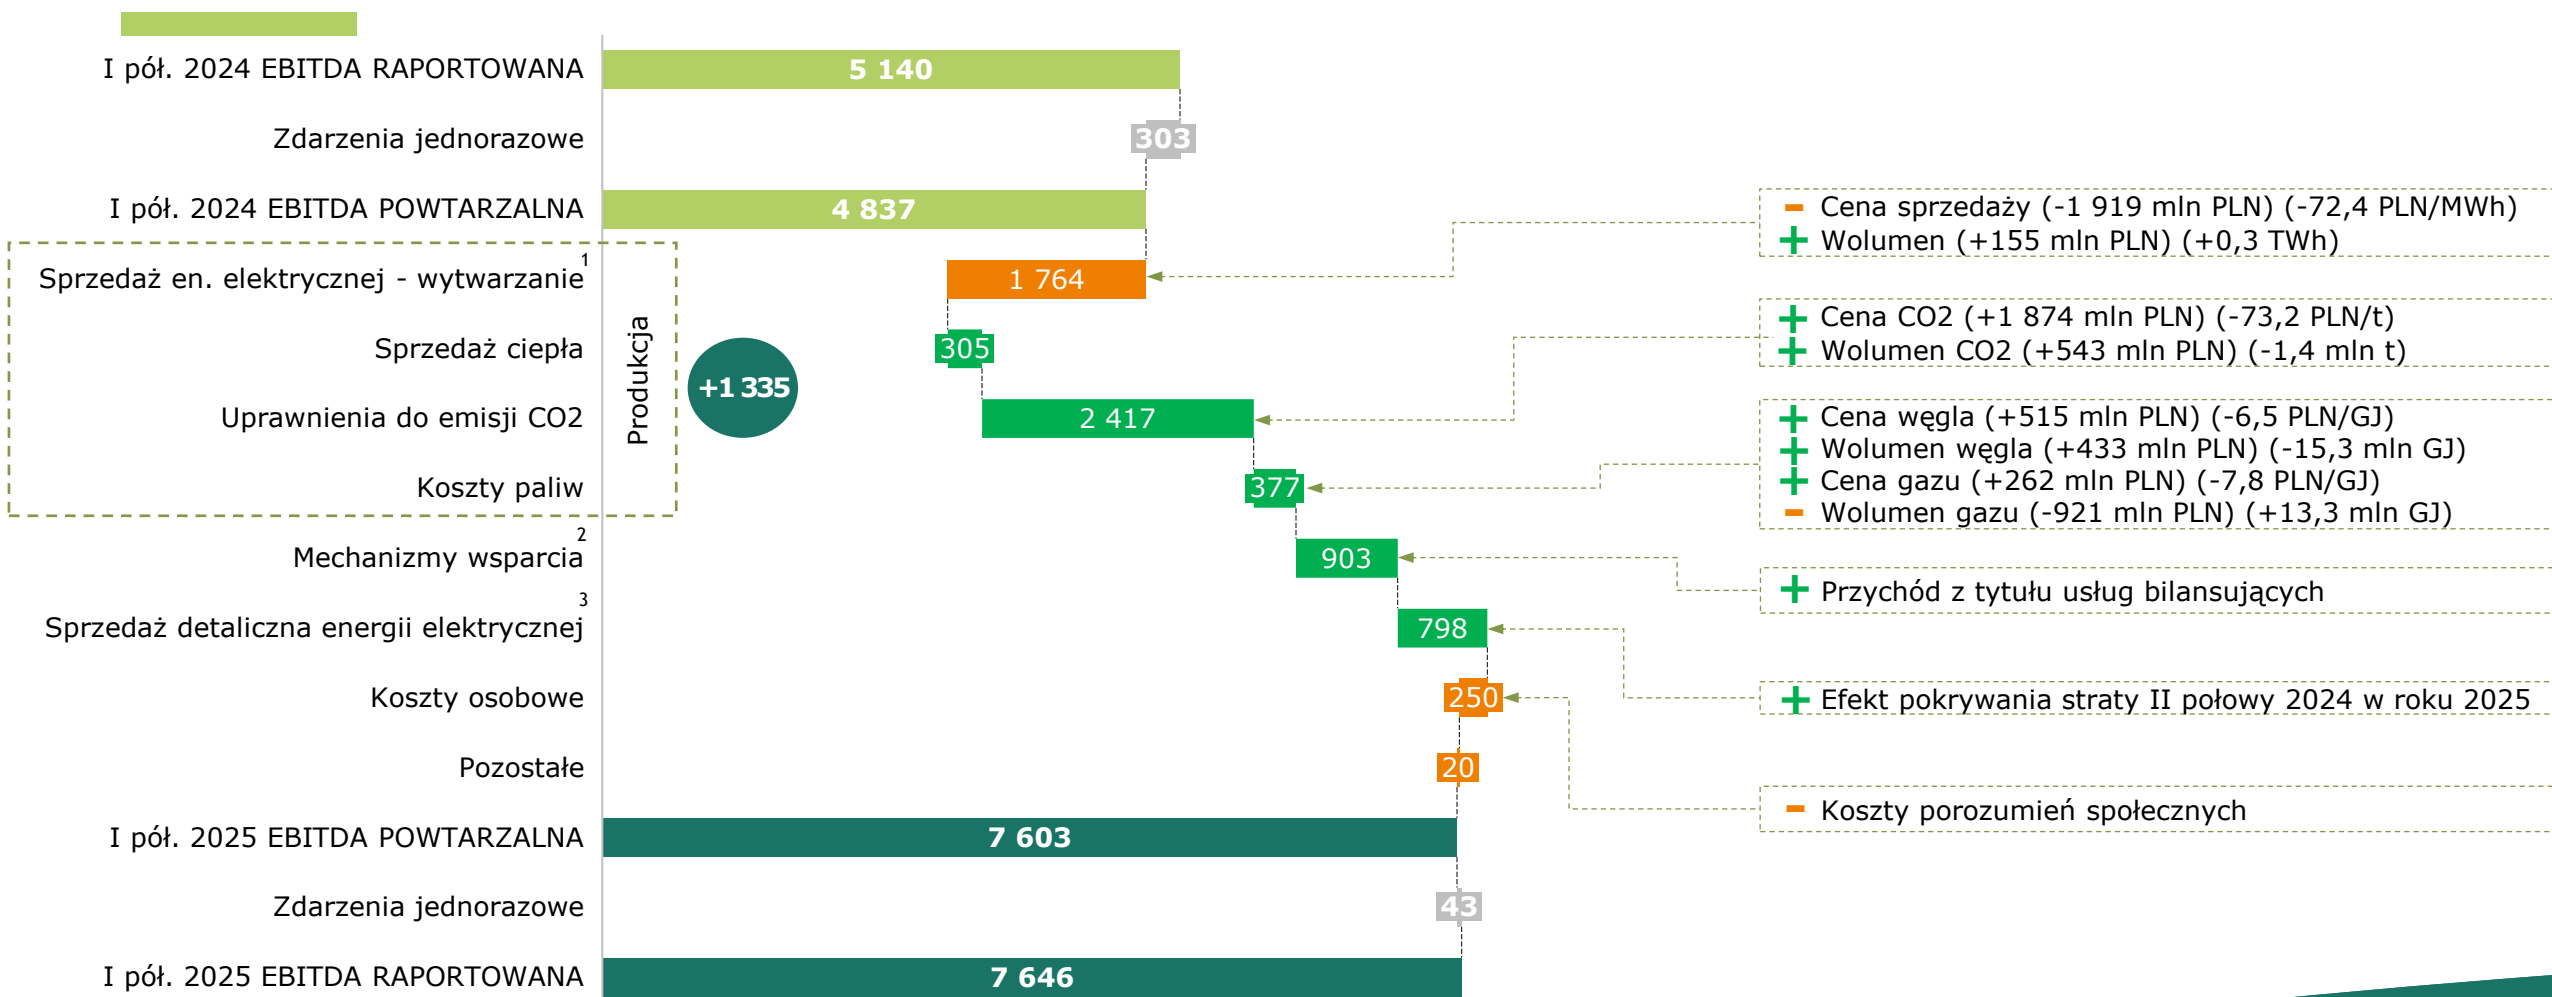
I pół. 2024 EBITDA RAPORTOWANA
5 140

Zdarzenia jednorazowe
303

I pół. 2024 EBITDA POWTARZALNA
4 837

Sprzedaż en. elektrycznej - wytwarzanie$^1$
1 764

Sprzedaż ciepła
305

Uprawnienia do emisji CO2
2 417

Koszty paliw
377

Produkcja

+1 335

Mechanizmy wsparcia$^2$
903

Sprzedaż detaliczna energii elektrycznej$^3$
798

Koszty osobowe
250

Pozostałe
20

I pół. 2025 EBITDA POWTARZALNA
7 603

Zdarzenia jednorazowe
43

I pół. 2025 EBITDA RAPORTOWANA
7 646

– Cena sprzedaży (-1 919 mln PLN) (-72,4 PLN/MWh)
+ Wolumen (+155 mln PLN) (+0,3 TWh)

+ Cena CO2 (+1 874 mln PLN) (-73,2 PLN/t)
+ Wolumen CO2 (+543 mln PLN) (-1,4 mln t)

+ Cena węgla (+515 mln PLN) (-6,5 PLN/GJ)
+ Wolumen węgla (+433 mln PLN) (-15,3 mln GJ)
+ Cena gazu (+262 mln PLN) (-7,8 PLN/GJ)
– Wolumen gazu (-921 mln PLN) (+13,3 mln GJ)

+ Przychód z tytułu usług bilansujących

+ Efekt pokrywania straty II połowy 2024 w roku 2025

– Koszty porozumień społecznych